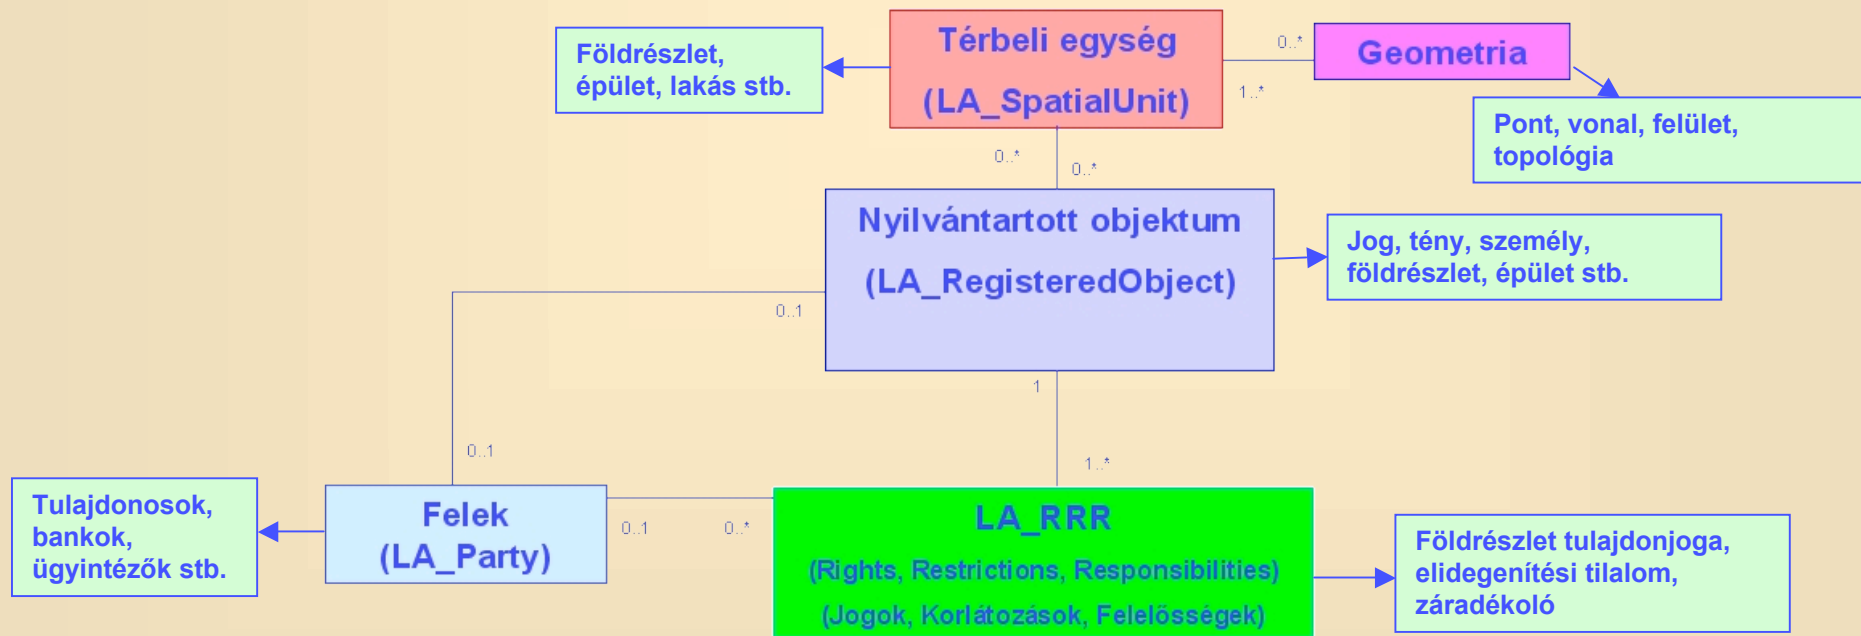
Földrészlet, épület, lakás stb.

Térbeli egység

(LA_SpatialUnit)

0..*

1..*

Geometria

Pont, vonal, felület, topológia

0..*

0..*

Nyilvántartott objektum

(LA_RegisteredObject)

Jog, tény, személy, földrészlet, épület stb.

0..1

1

0..1

1..*

Tulajdonosok, bankok, ügyintézők stb.

Felek

(LA_Party)

0..1

0..*

LA_RRR

(Rights, Restrictions, Responsibilities)

(Jogok, Korlátozások, Felelősségek)

Földrészlet tulajdonjoga, elidegenítési tilalom, záradékoló